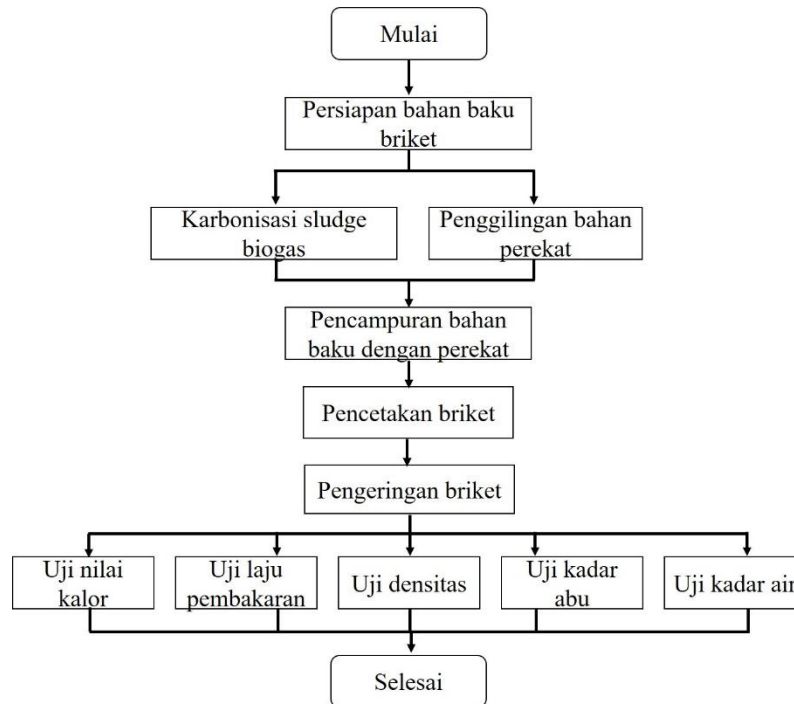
Mulai

Persiapan bahan baku briket

Karbonisasi sludge biogas

Penggilingan bahan perekat

Pencampuran bahan baku dengan perekat

Pencetakan briket

Pengeringan briket

Uji nilai kalor

Uji laju pembakaran

Uji densitas

Uji kadar abu

Uji kadar air

Selesai